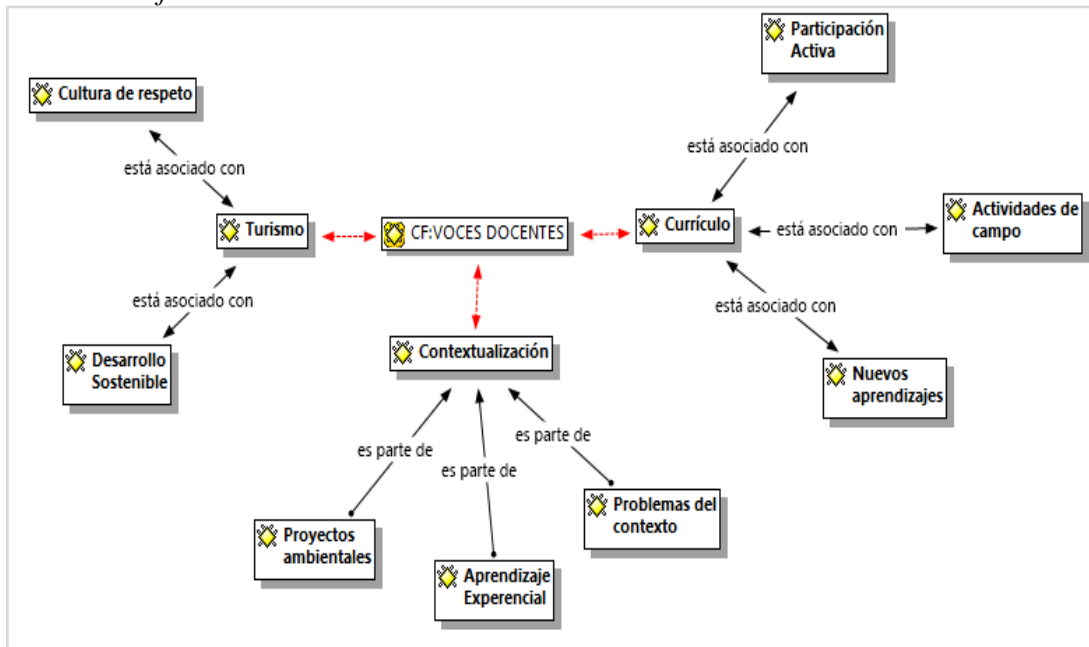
Participación Activa

Cultura de respeto

está asociado con

está asociado con

Turismo

CF:VOCES DOCENTES

Currículo

está asociado con

Actividades de campo

está asociado con

está asociado con

Desarrollo Sostenible

Contextualización

Nuevos aprendizajes

es parte de

es parte de

es parte de

Problemas del contexto

Proyectos ambientales

Aprendizaje Experencial